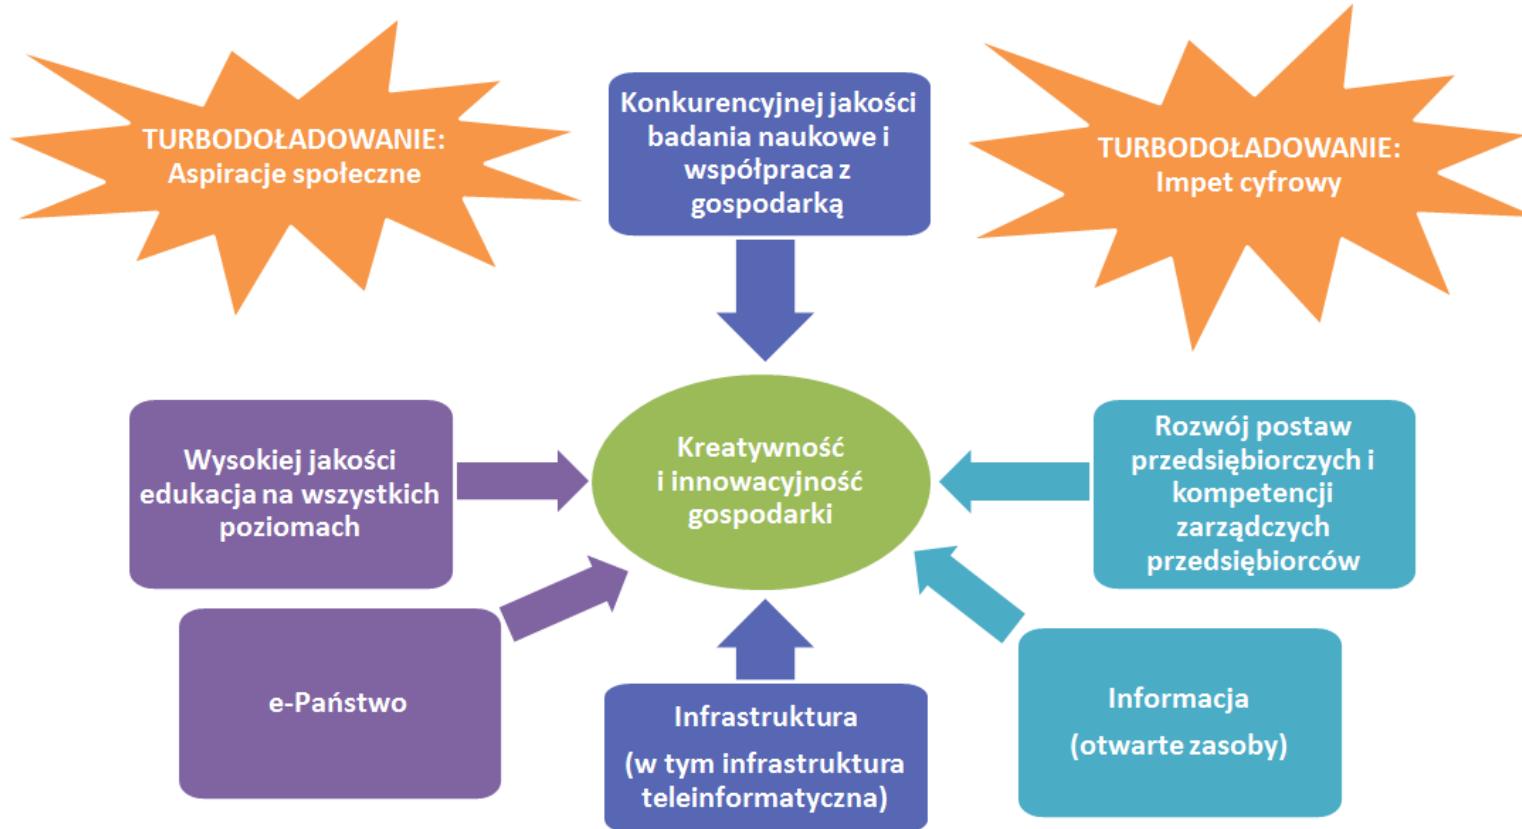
TURBODOŁADOWANIE:
Aspiracje społeczne

Konkurencyjnej jakości badania naukowe i współpraca z gospodarką

TURBODOŁADOWANIE:
Impet cyfrowy

Wysokiej jakości edukacja na wszystkich poziomach

Kreatywność i innowacyjność gospodarki

Rozwój postaw przedsiębiorczych i kompetencji zarządczych przedsiębiorców

e-Państwo

Infrastruktura

(w tym infrastruktura teleinformatyczna)

Informacja

(otwarte zasoby)